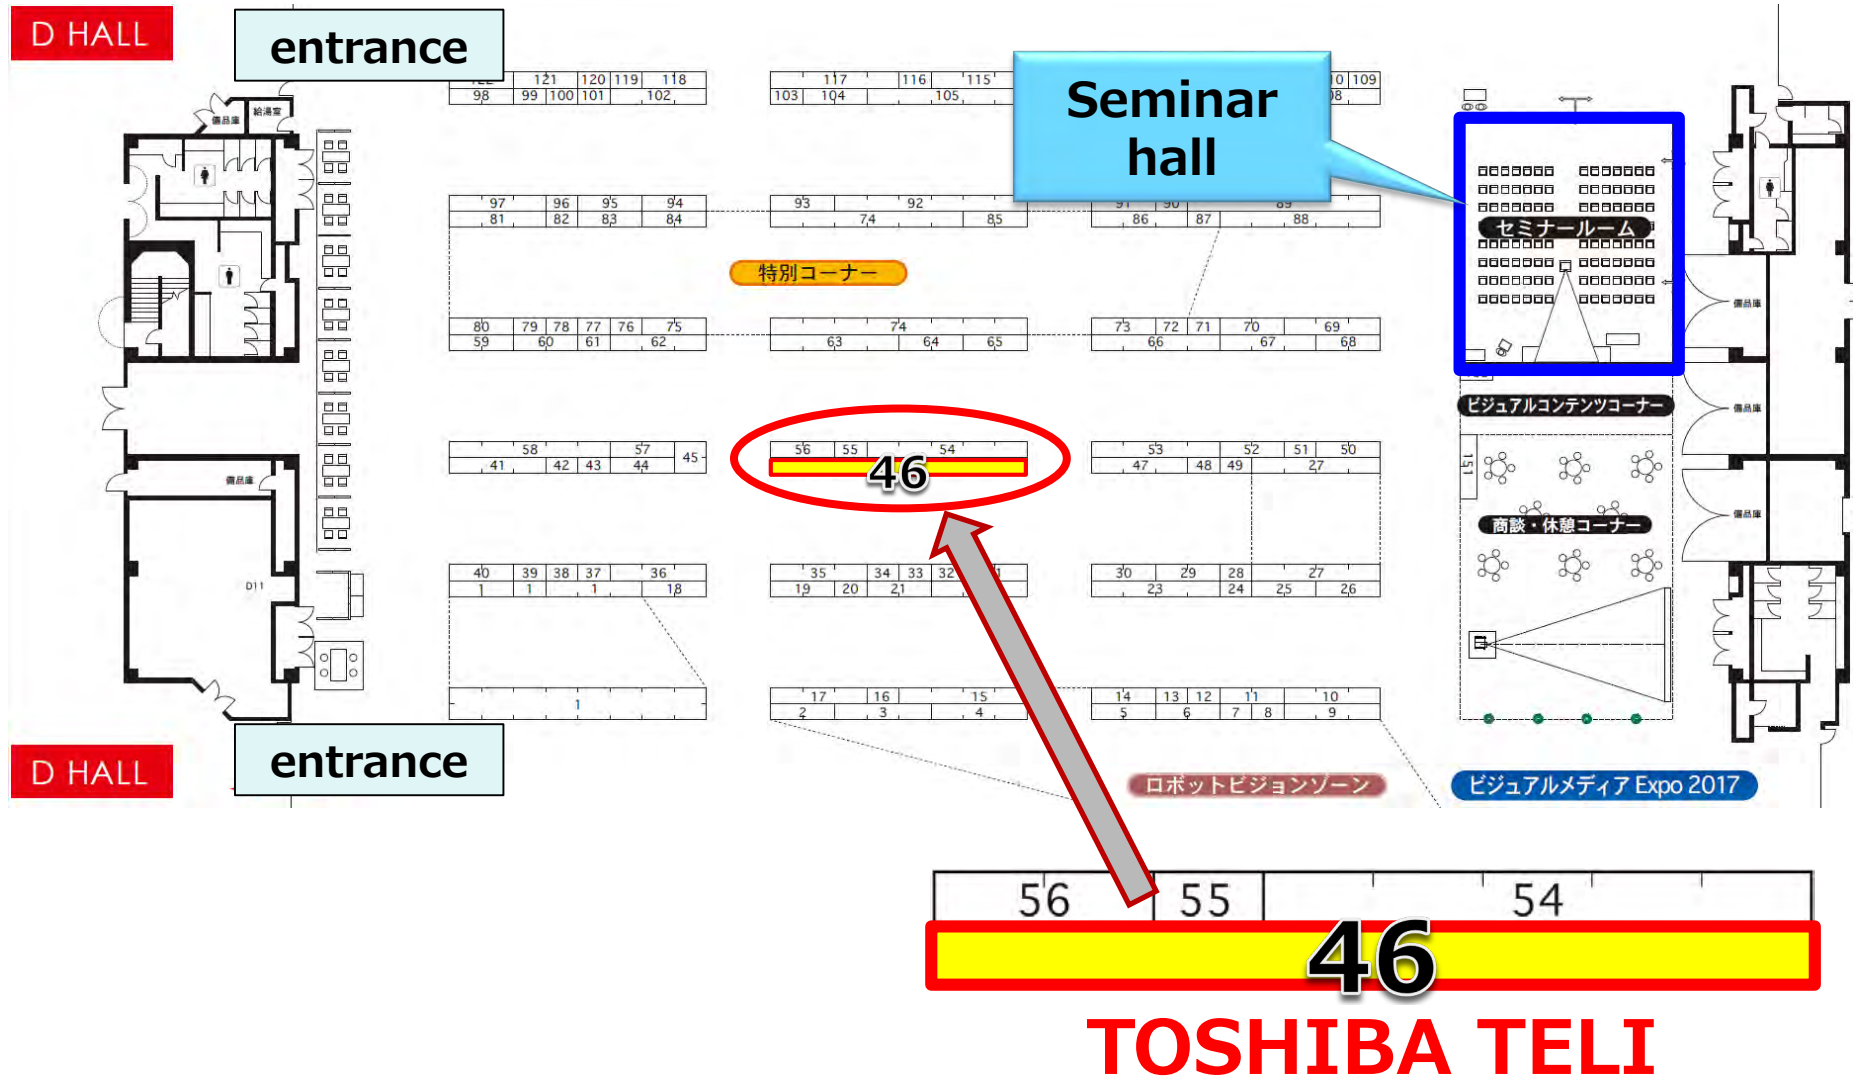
D HALL

entrance

Seminar hall

121 120 119 118
98 99 100 101 102

117 116 115
103 104 105

109

97 96 95 94
81 82 83 84

93 92
74 85

86 87 88

特別コーナー

80 79 78 77 76 75
59 60 61 62

74
63 64 65

73 72 71 70 69
66 67 68

セミナールーム

ビジュアルコンテンツコーナー

58 57
41 42 43 44 45

56 55 54
46

53 52 51 50
47 48 49 27

商談・休憩コーナー

40 39 38 37 36
1 1 1 18

35 34 33 32
19 20 21

30 29 28 27
23 24 25 26

1

17 16 15
2 3 4

14 13 12 11 10
5 6 7 8 9

D HALL

entrance

ロボットビジョンゾーン

ビジュアルメディア Expo 2017

56 55 54
46

TOSHIBA TELI